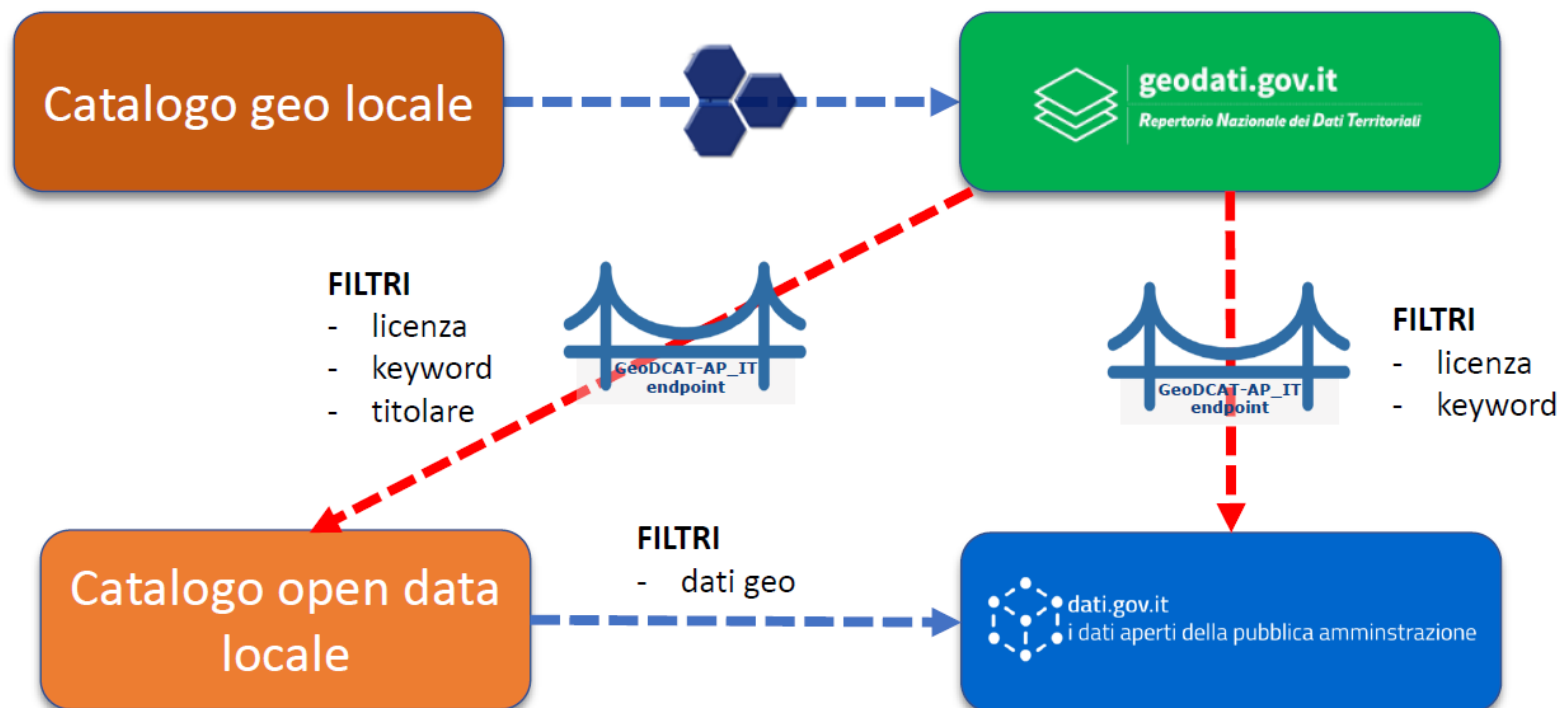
Catalogo geo locale

geodati.gov.it
Repertorio Nazionale dei Dati Territoriali

FILTRI
- licenza
- keyword
- titolare

GeoDCAT-AP_IT endpoint

GeoDCAT-AP_IT endpoint

FILTRI
- licenza
- keyword

Catalogo open data locale

FILTRI
- dati geo

dati.gov.it
i dati aperti della pubblica amminstrazione